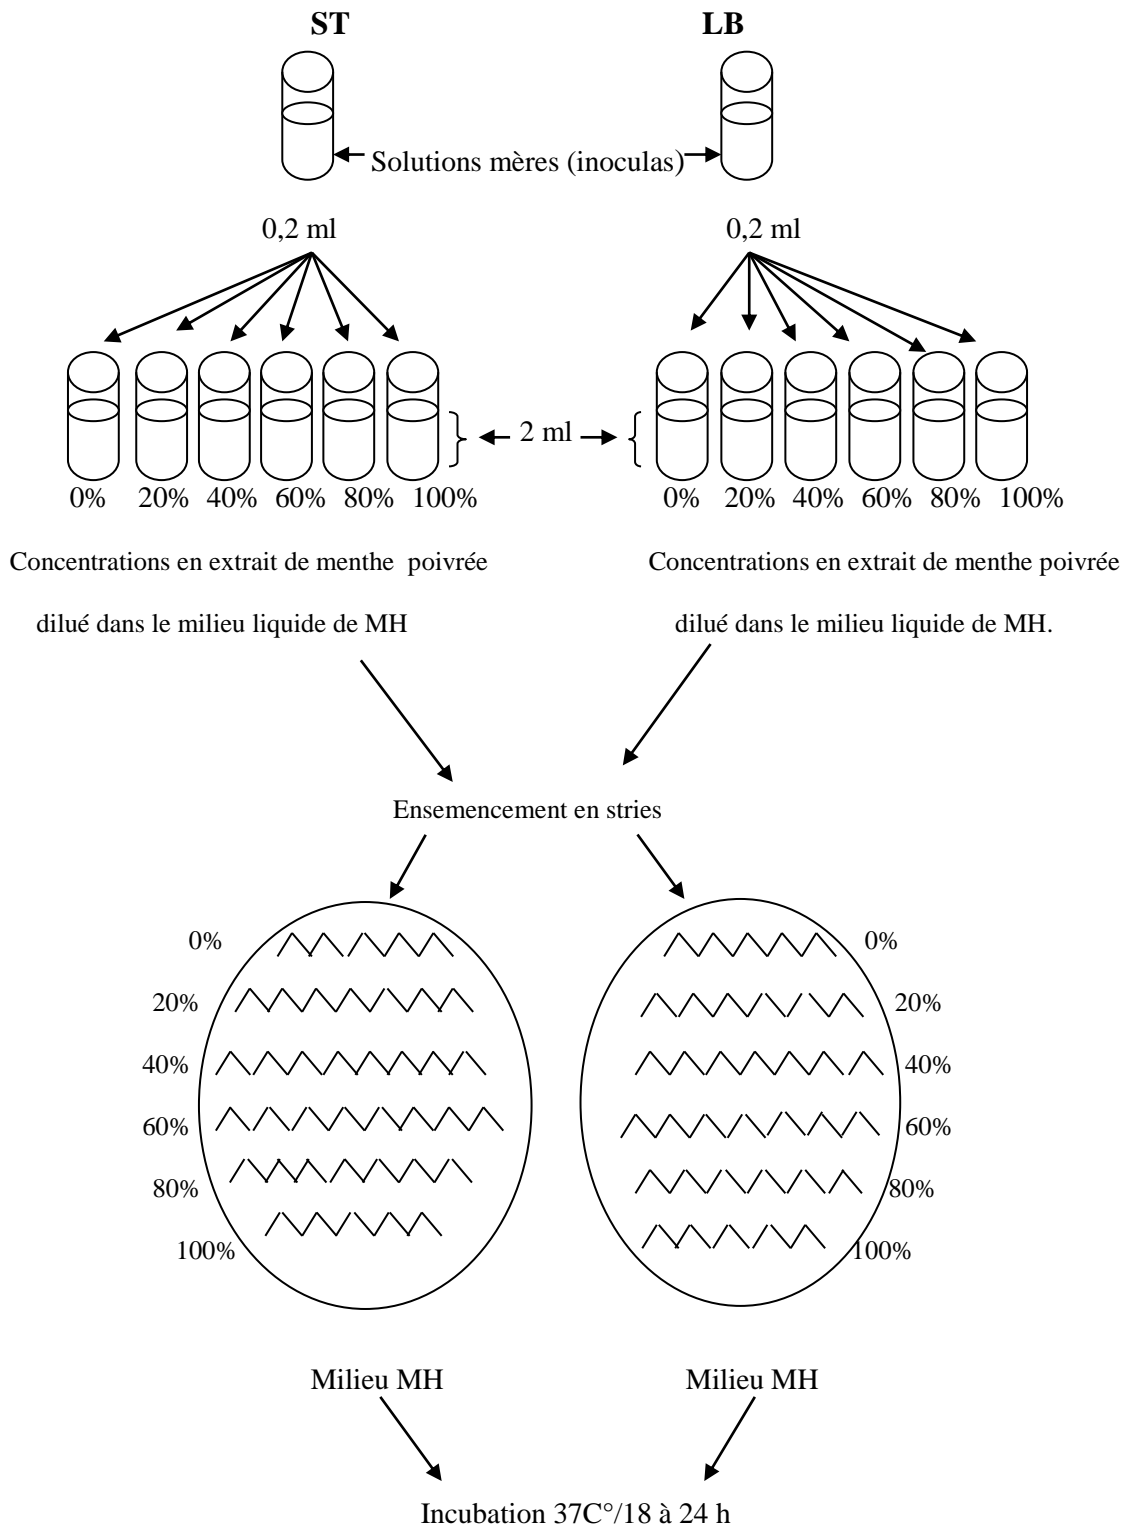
ST

LB

Solutions mères (inoculas)

0,2 ml

0,2 ml

2 ml

0% 20% 40% 60% 80% 100%

0% 20% 40% 60% 80% 100%

Concentrations en extrait de menthe poivrée dilué dans le milieu liquide de MH

Concentrations en extrait de menthe poivrée dilué dans le milieu liquide de MH.

Ensemencement en stries

0%
20%
40%
60%
80%
100%

0%
20%
40%
60%
80%
100%

Milieu MH

Milieu MH

Incubation 37C°/18 à 24 h